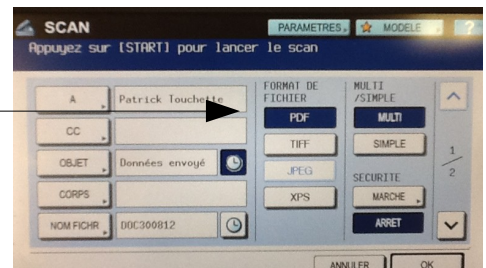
SCAN
PARAMETRES MODELE ?
Appuyez sur [START] pour lancer le scan

A Patrick Touchette
CC
OBJET Données envoyé
CORPS
NOM FICHR DOC300812

FORMAT DE FICHIER
PDF
TIFF
JPEG
XPS

MULTI /SIMPLE
MULTI
SIMPLE

SECURITE
MARCHE
ARRET

1/2

ANNULER
OK